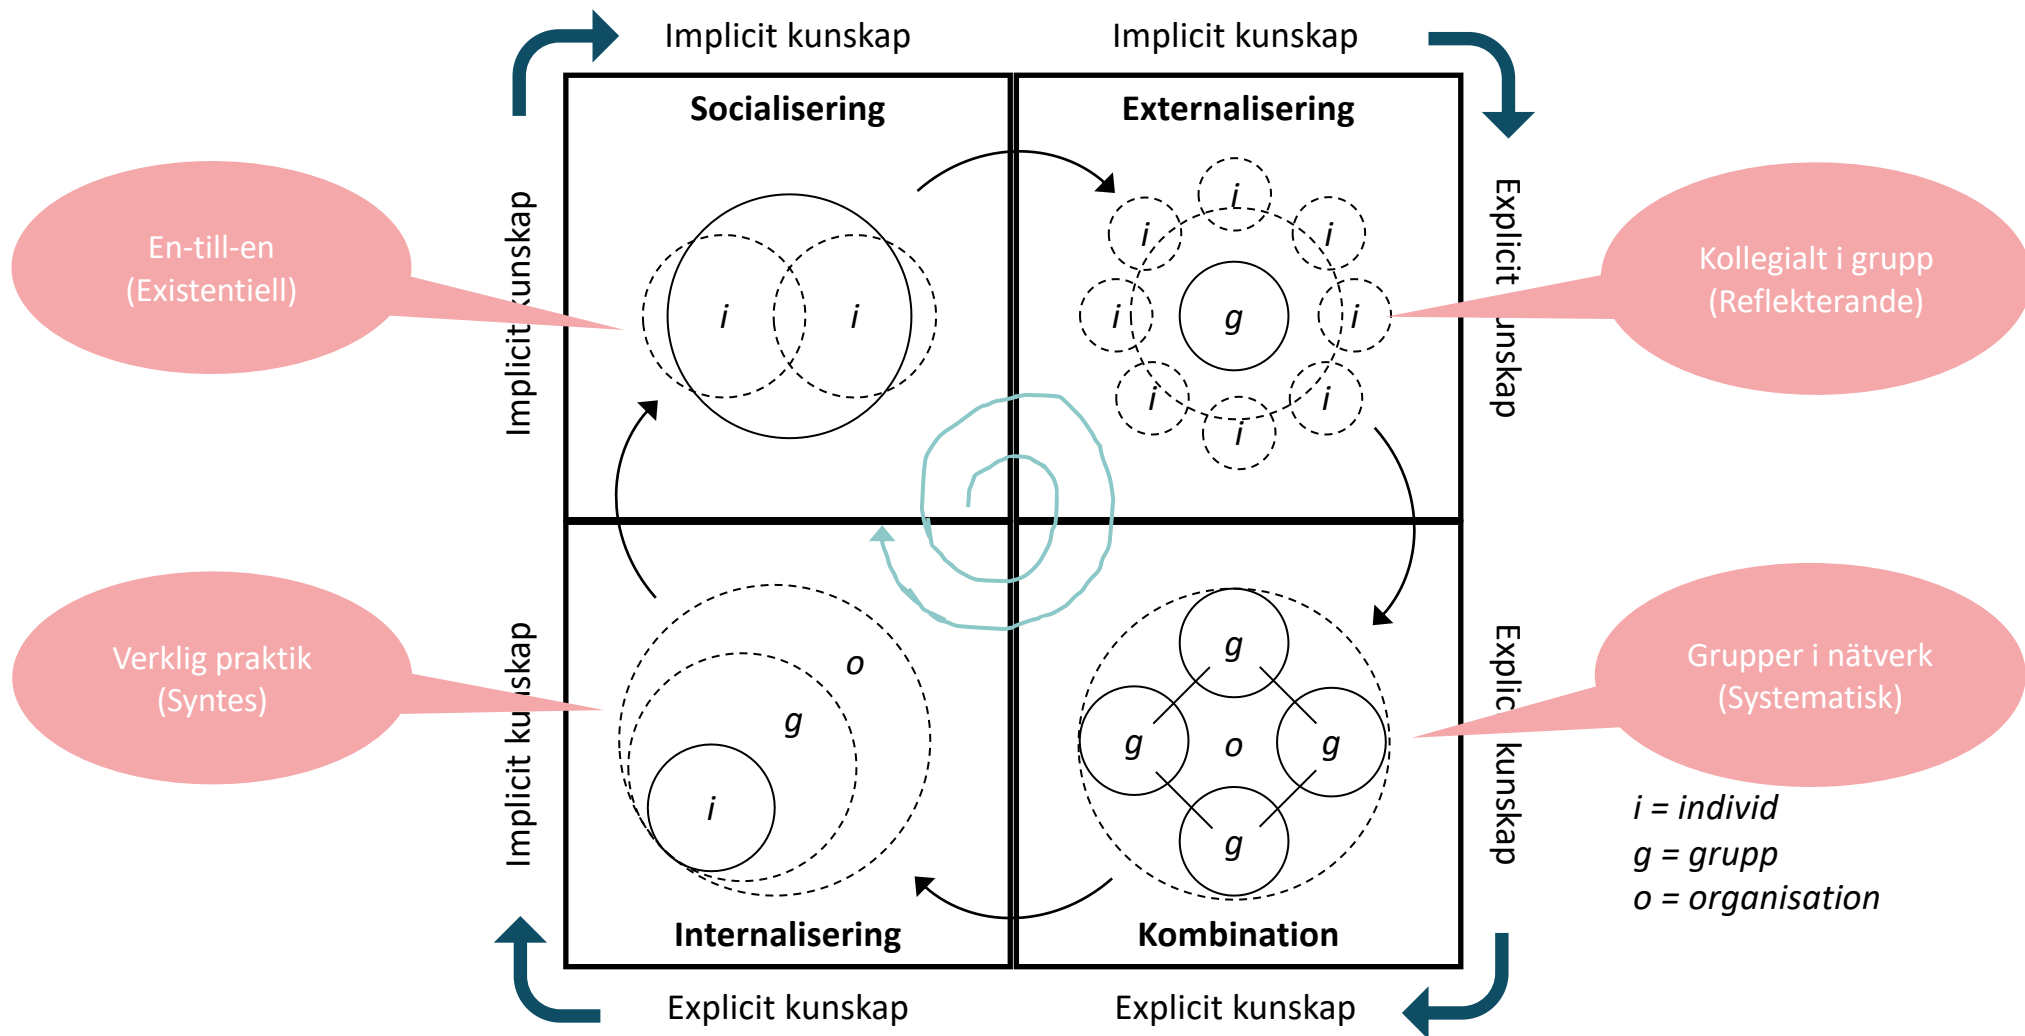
Implicit kunskap

Implicit kunskap

Socialisering

Externalisering

Implicit kunskap

Explicit kunskap

En-till-en
(Existentiell)

i

i

i

i

i

i

g

i

i

i

i

i

Kollegialt i grupp
(Reflekterande)

Verklig praktik
(Syntes)

Implicit kunskap

o

g

i

g

g

o

g

g

Explicit kunskap

Grupper i nätverk
(Systematisk)

i = individ
g = grupp
o = organisation

Internalisering

Kombination

Explicit kunskap

Explicit kunskap